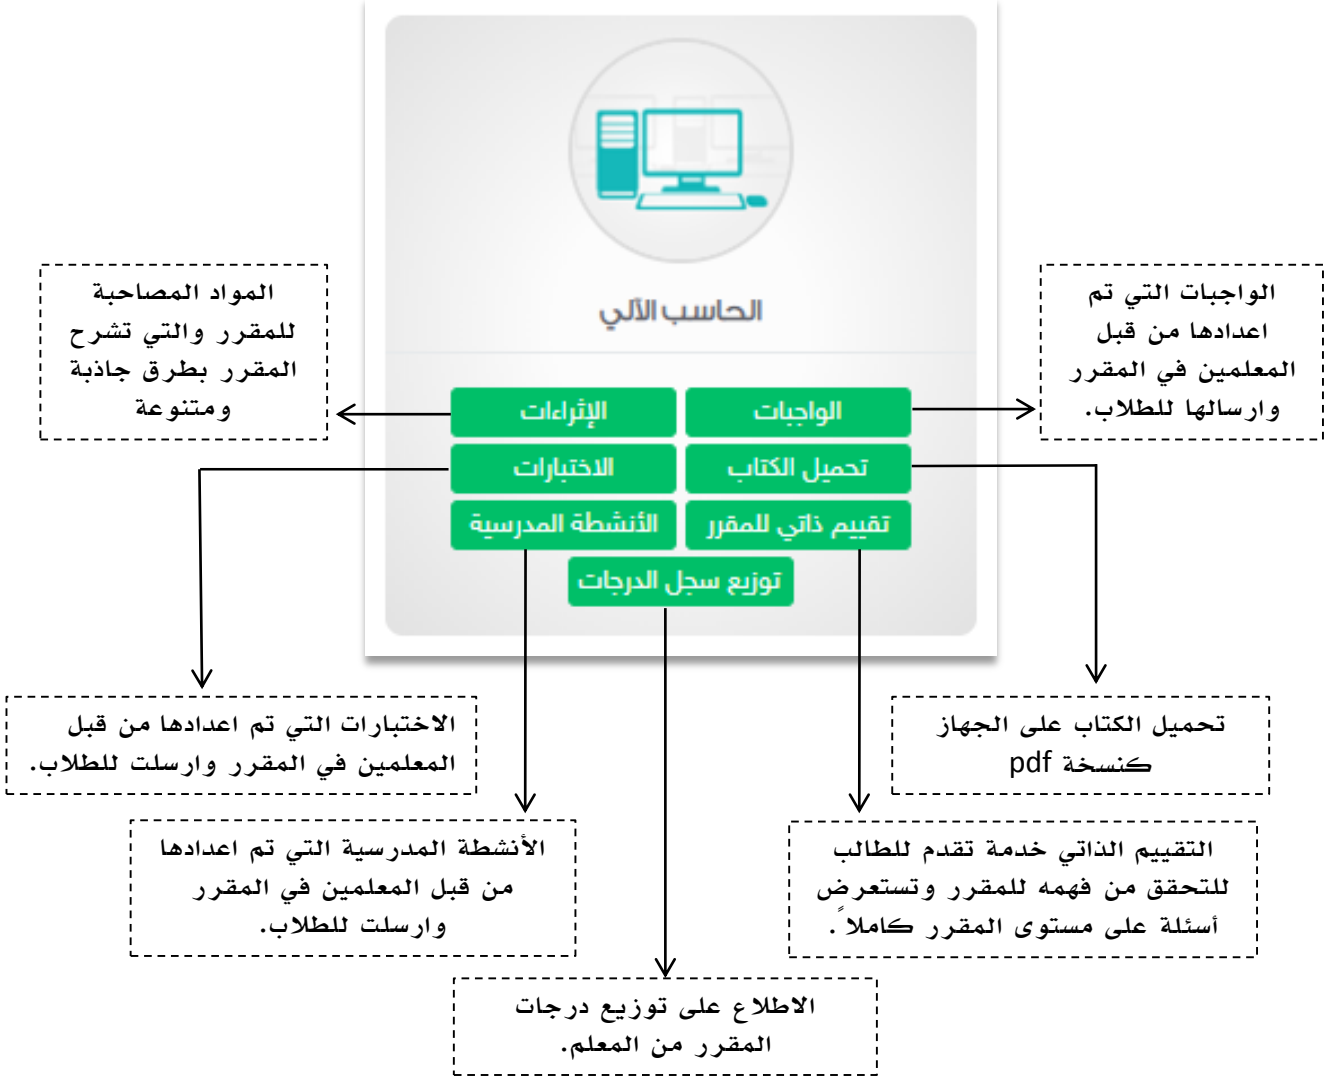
الحاسب الآلي

الواجبات

الإثراءات

تحميل الكتاب

الاختبارات

تقييم ذاتي للمقرر

الأنشطة المدرسية

توزيع سجل الدرجات

الواجبات التي تم اعدادها من قبل المعلمين في المقرر وارسالها للطلاب.

المواد المصاحبة للمقرر والتي تشرح المقرر بطرق جاذبة ومتنوعة

تحميل الكتاب على الجهاز كنسخة pdf

الاختبارات التي تم اعدادها من قبل المعلمين في المقرر وارسلت للطلاب.

التقييم الذاتي خدمة تقدم للطالب للتحقق من فهمه للمقرر وتستعرض أسئلة على مستوى المقرر كاملاً.

الأنشطة المدرسية التي تم اعدادها من قبل المعلمين في المقرر وارسلت للطلاب.

الاطلاع على توزيع درجات المقرر من المعلم.